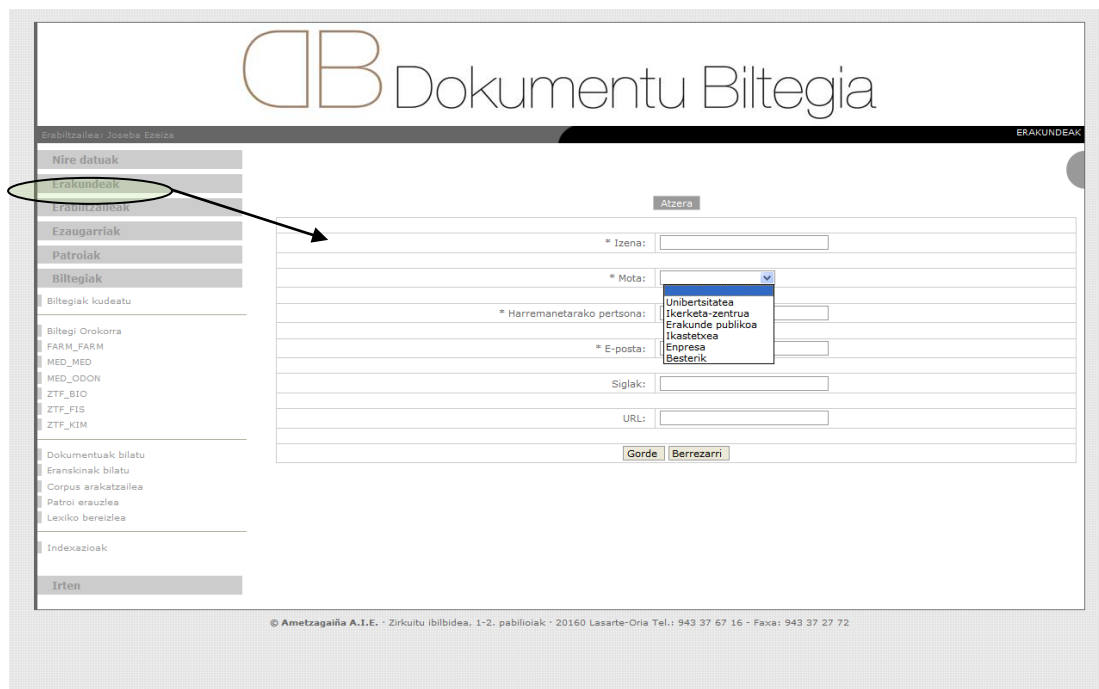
DB Dokumentu Biltegia

Erabiltzailea: Joseba Ezeiza

ERAKUNDEAK

Nire datuak
Erakundeak
Erabiltzaileak
Ezaugarriak
Patroiak
Biltegiak

Biltegiak kudeatu

Biltegi Orokorra
FARM_FARM
MED_MED
MED_ODON
ZTF_BIO
ZTF_FIS
ZTF_KIM

Dokumentuak bilatu
Eranskinak bilatu
Corpus arakatzailea
Patroi erauzlea
Lexiko bereizlea

Indexazioak

Irten

Atzera

* Izena:

* Mota:

Unibertsitatea
Ikerketa-zentrua
Erakunde publikoa
Ikastetxea
Enpresa
Besterik

* Harremanetarako pertsona:

* E-posta:

Siglak:

URL:

Gorde Berrezarri

© Ametzagaiña A.I.E. · Zirkuitu ibilbidea, 1-2. pabilioiak · 20160 Lasarte-Oria Tel.: 943 37 67 16 · Faxa: 943 37 27 72